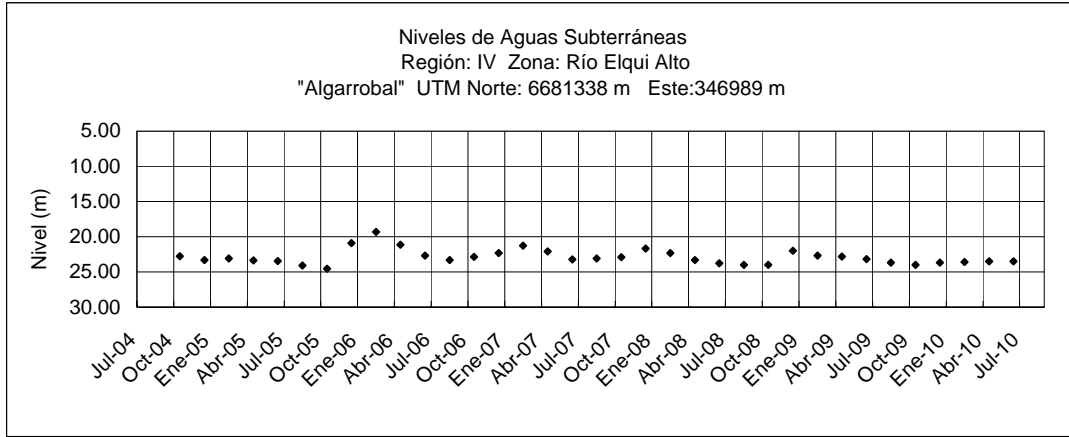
Niveles de Aguas Subterráneas
Región: IV Zona: Río Elqui Alto
"Algarrobal" UTM Norte: 6681338 m Este:346989 m

5.00
10.00
15.00
20.00
25.00
30.00

Nivel (m)

Jul-04
Oct-04
Ene-05
Abr-05
Jul-05
Oct-05
Ene-06
Abr-06
Jul-06
Oct-06
Ene-07
Abr-07
Jul-07
Oct-07
Ene-08
Abr-08
Jul-08
Oct-08
Ene-09
Abr-09
Jul-09
Oct-09
Ene-10
Abr-10
Jul-10